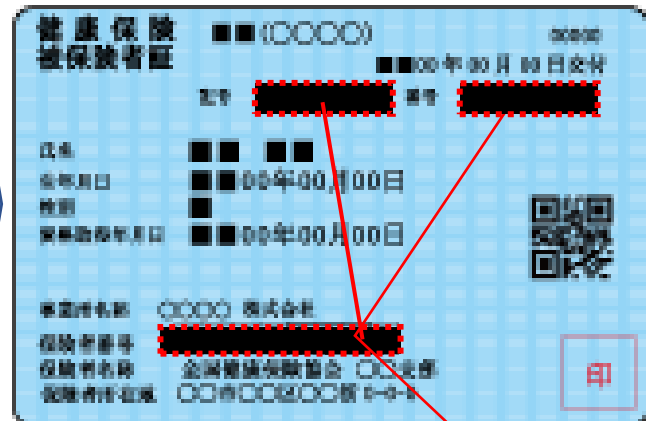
健康保険
被保険者証

■■(○○○○)

(000)

■■00年00月00日交付

記号 番号

氏名 ■■ ■■

生年月日 ■■00年00月00日

性別 ■

資格取得年月日 ■■00年00月00日

事業所名称 ○○○○ 株式会社

保険者番号

保険者名称 全国健康保険協会 ○○支部

保険者所在地 ○○市○○区○○町 0-0-0

印